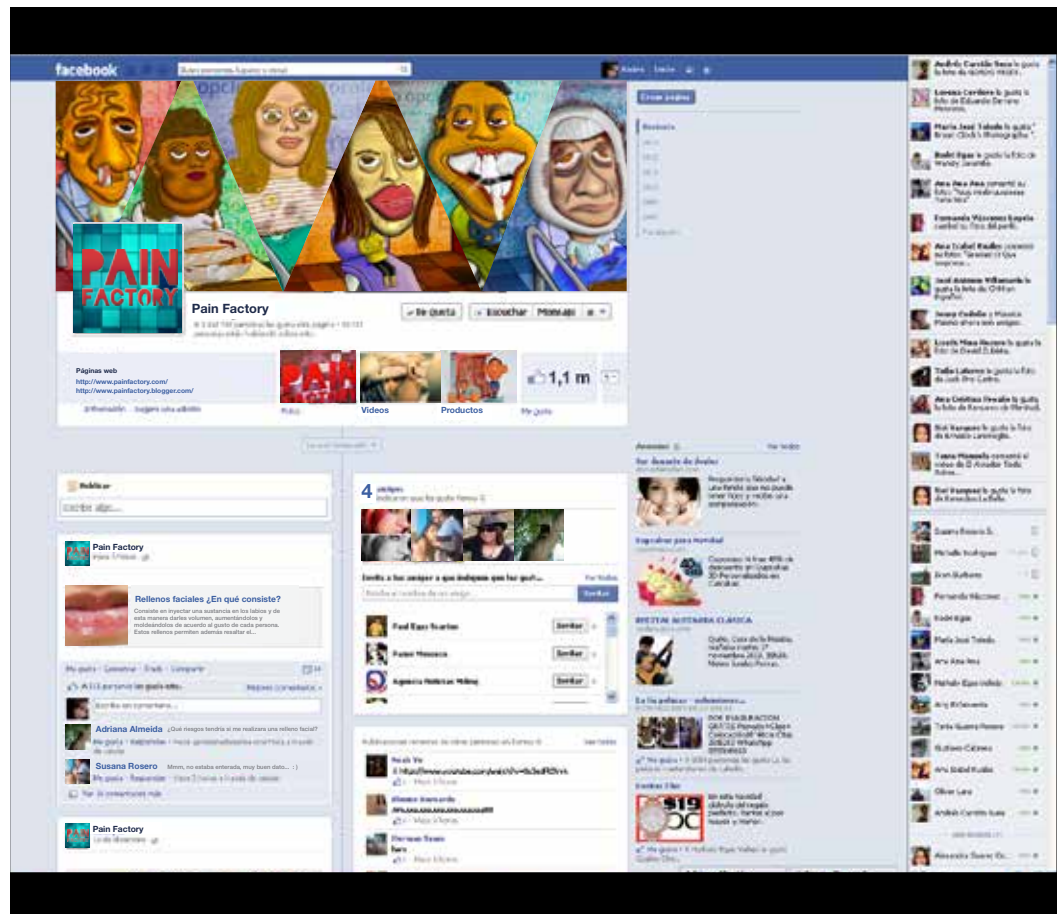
facebook

PAIN FACTORY

Pain Factory

Me gusta

Escuchar

Mensaje

Páginas web
http://www.painfactory.com/
http://www.painfactory.blogger.com/

Fotos

Videos

Productos

1,1 m

Me gusta

Publicar

Escribe algo...

Pain Factory

Rellenos faciales ¿En qué consiste?

Consiste en inyectar una sustancia en los labios y de esta manera darles volumen, aumentándolos y moldeándolos de acuerdo al gusto de cada persona. Estos rellenos permiten además resaltar el...

Adriana Almeida

Susana Rosero

Pain Factory

4

Feel Ego Sucias

Pastor Mescaco

Agencia Noticias Malag

Sugerir

Sugerir

Sugerir

BUSTON MUSTANIA CLASICA

Crear página